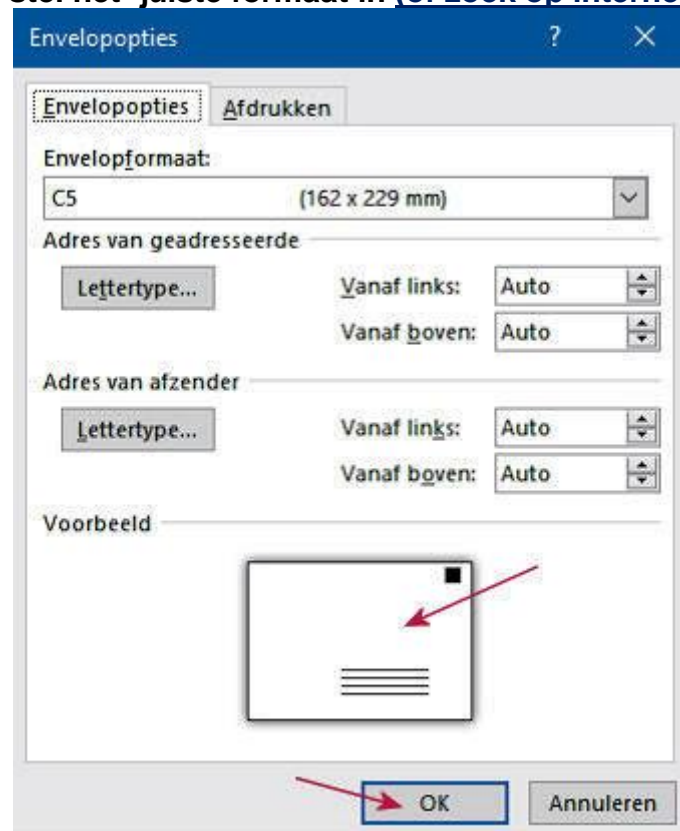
Stel het juiste formaat in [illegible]

Envelopopties

?

Envelopopties

Afdrukken

Envelopformaat:

C5 (162 x 229 mm)

Adres van geadresseerde

Lettertype...

Vanaf links: Auto

Vanaf boven: Auto

Adres van afzender

Lettertype...

Vanaf links: Auto

Vanaf boven: Auto

Voorbeeld

OK

Annuleren